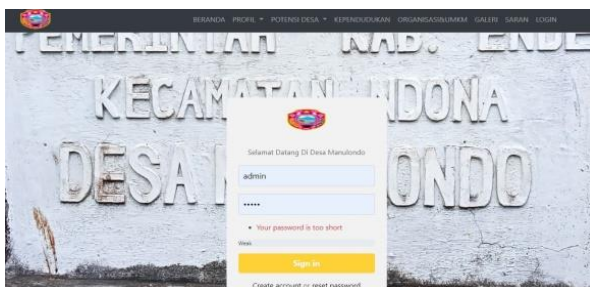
BERANDA PROFIL ▾ POTENSI DESA ▾ KEPENDUDUKAN ORGANISASI&UMKM GALERI SARAN LOGIN

PEMERINTAH KAB. ENDE
KECAMATAN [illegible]NDONA
DESA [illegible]ONDO

Selamat Datang Di Desa Manulondo

admin

•••••

• Your password is too short

Weak

Sign In

Create account or reset password